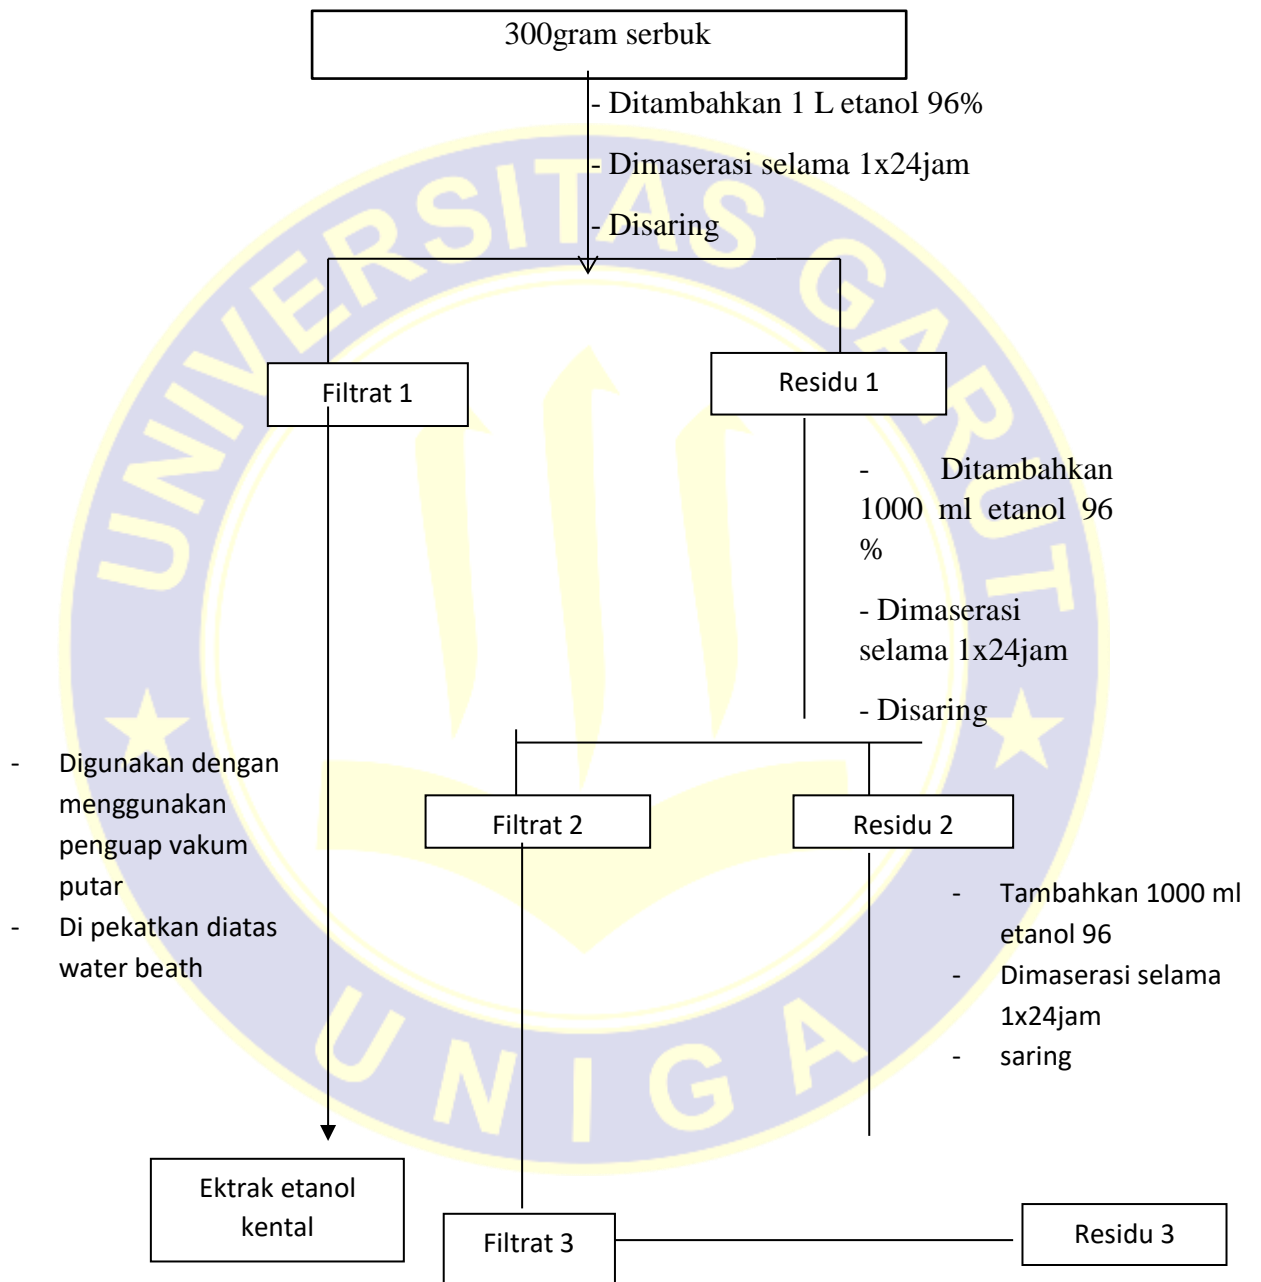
300gram serbuk

- Ditambahkan 1 L etanol 96%

- Dimaserasi selama 1x24jam

- Disaring

Filtrat 1

Residu 1

- Ditambahkan 1000 ml etanol 96 %

- Dimaserasi selama 1x24jam

- Disaring

- Digunakan dengan menggunakan penguap vakum putar
- Di pekatkan diatas water beath

Filtrat 2

Residu 2

- Tambahkan 1000 ml etanol 96
- Dimaserasi selama 1x24jam
- saring

Ektrak etanol kental

Filtrat 3

Residu 3

UNIVERSITAS GARUT

UNIGA